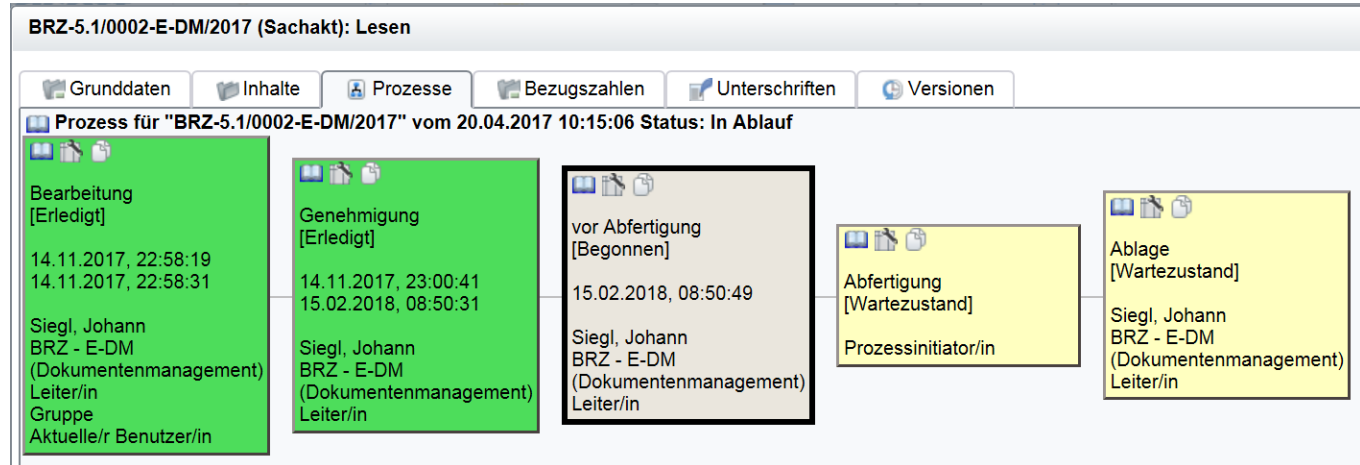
BRZ-5.1/0002-E-DM/2017 (Sachakt): Lesen

Grunddaten | Inhalte | Prozesse | Bezugszahlen | Unterschriften | Versionen

Prozess für "BRZ-5.1/0002-E-DM/2017" vom 20.04.2017 10:15:06 Status: In Ablauf

Bearbeitung
[Erledigt]

14.11.2017, 22:58:19
14.11.2017, 22:58:31

Siegl, Johann
BRZ - E-DM
(Dokumentenmanagement)
Leiter/in
Gruppe
Aktuelle/r Benutzer/in

Genehmigung
[Erledigt]

14.11.2017, 23:00:41
15.02.2018, 08:50:31

Siegl, Johann
BRZ - E-DM
(Dokumentenmanagement)
Leiter/in

vor Abfertigung
[Begonnen]

15.02.2018, 08:50:49

Siegl, Johann
BRZ - E-DM
(Dokumentenmanagement)
Leiter/in

Abfertigung
[Wartezustand]

Prozessinitiator/in

Ablage
[Wartezustand]

Siegl, Johann
BRZ - E-DM
(Dokumentenmanagement)
Leiter/in